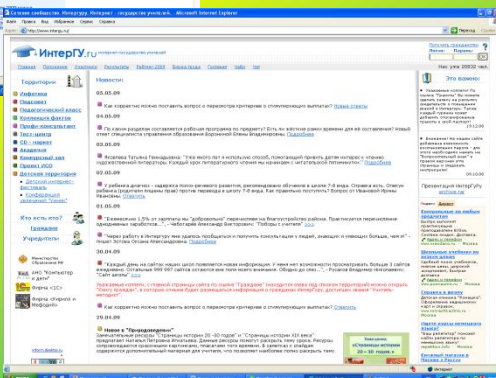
Сетевое сообщество. ИнтерГУ.ру. Интернет - государство учителей. - Microsoft Internet Explorer

Файл Правка Вид Избранное Сервис Справка

Адрес http://www.intergu.ru/

ИнтерГУ.ru

Главная Положения Участники Результаты Рейтинг 2009 Виктаторина Гостевая Чаты

Территории

Новости

05.05.09

Как корректно можно поставить вопрос о переносте критериев в отчетный период? Новые ответы

04.05.09

По каким разделам составляется рабочая программа по предмету? Есть ли жёсткие рамки времени для её составления? Новый ответ специалиста Подробнее

03.05.09

Яковлева Татьяна Геннадьевна: "Уже много лет я использую способ, помогающий привить детям интерес к чтению художественной литературы. Каждый урок литературного чтения..." Подробнее

02.05.09

У ребенка диагноз - задержка психо-речевого развития, рекомендовано обучение в школе 7-8 вида. Справка есть. Подробнее

01.05.09

"Ежемесячно 1,5% от зарплаты мы "добровольно" перечисляем на благотворительный фонд..." Подробнее

"Через работу в Интернет мне удалось пообщаться и получить консультацию у людей..." Подробнее

30.04.09

"Каждый день на сайт нашей школы появляется новая информация..." Подробнее

29.04.09

Новое в "Природоведении"

Что важно:

Презентация ИнтерГУ.ру

Интернет